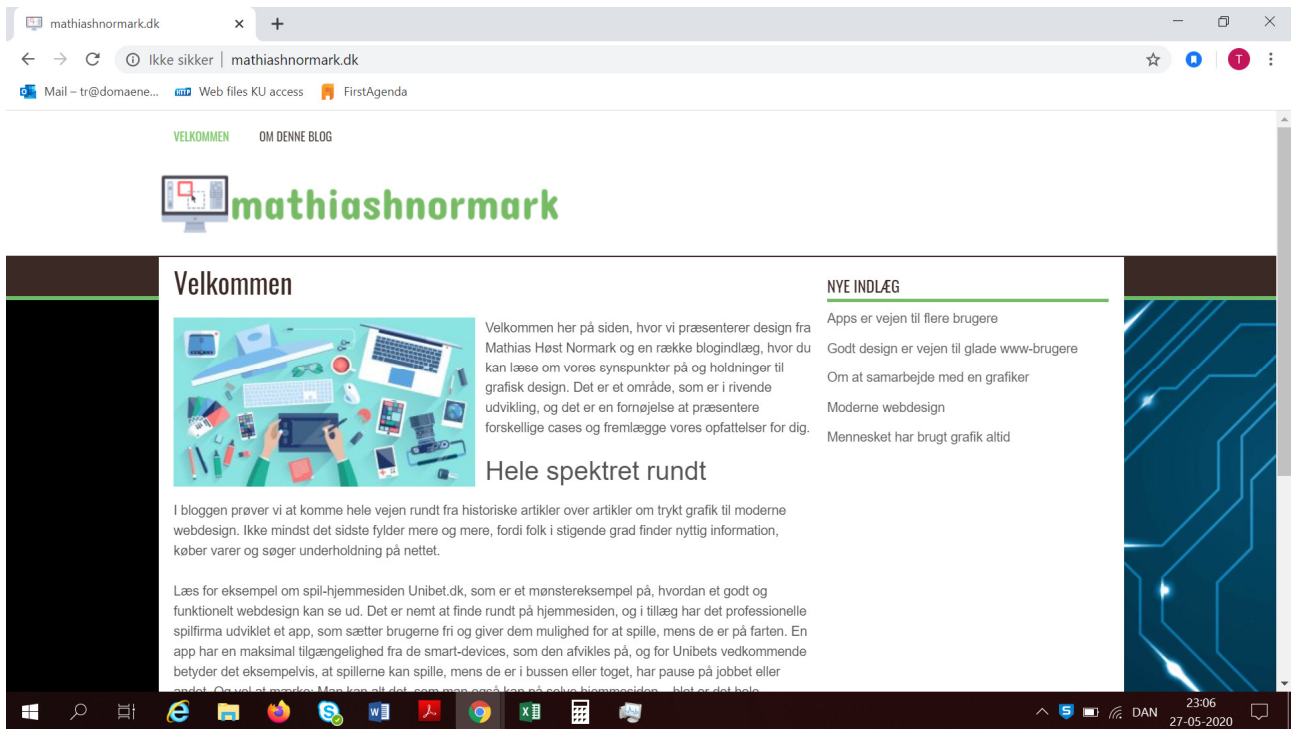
mathiashnormark.dk ✕ +

Ikke sikker | mathiashnormark.dk

Mail – tr@domaene... Web files KU access FirstAgenda

VELKOMMEN OM DENNE BLOG

mathiashnormark

Velkommen

Velkommen her på siden, hvor vi præsenterer design fra Mathias Høst Normark og en række blogindlæg, hvor du kan læse om vores synspunkter på og holdninger til grafisk design. Det er et område, som er i rivende udvikling, og det er en fornøjelse at præsentere forskellige cases og fremlægge vores opfattelser for dig.

Hele spektret rundt

I bloggen prøver vi at komme hele vejen rundt fra historiske artikler over artikler om trykt grafik til moderne webdesign. Ikke mindst det sidste fylder mere og mere, fordi folk i stigende grad finder nyttig information, køber varer og søger underholdning på nettet.

Læs for eksempel om spil-hjemmesiden Unibet.dk, som er et mønstereksempel på, hvordan et godt og funktionelt webdesign kan se ud. Det er nemt at finde rundt på hjemmesiden, og i tillæg har det professionelle spilfirma udviklet et app, som sætter brugerne fri og giver dem mulighed for at spille, mens de er på farten. En app har en maksimal tilgængelighed fra de smart-devices, som den afvikles på, og for Unibets vedkommende betyder det eksempelvis, at spillerne kan spille, mens de er i bussen eller toget, har pause på jobbet eller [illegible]

NYE INDLÆG

Apps er vejen til flere brugere

Godt design er vejen til glade www-brugere

Om at samarbejde med en grafiker

Moderne webdesign

Mennesket har brugt grafik altid

DAN 23:06 27-05-2020